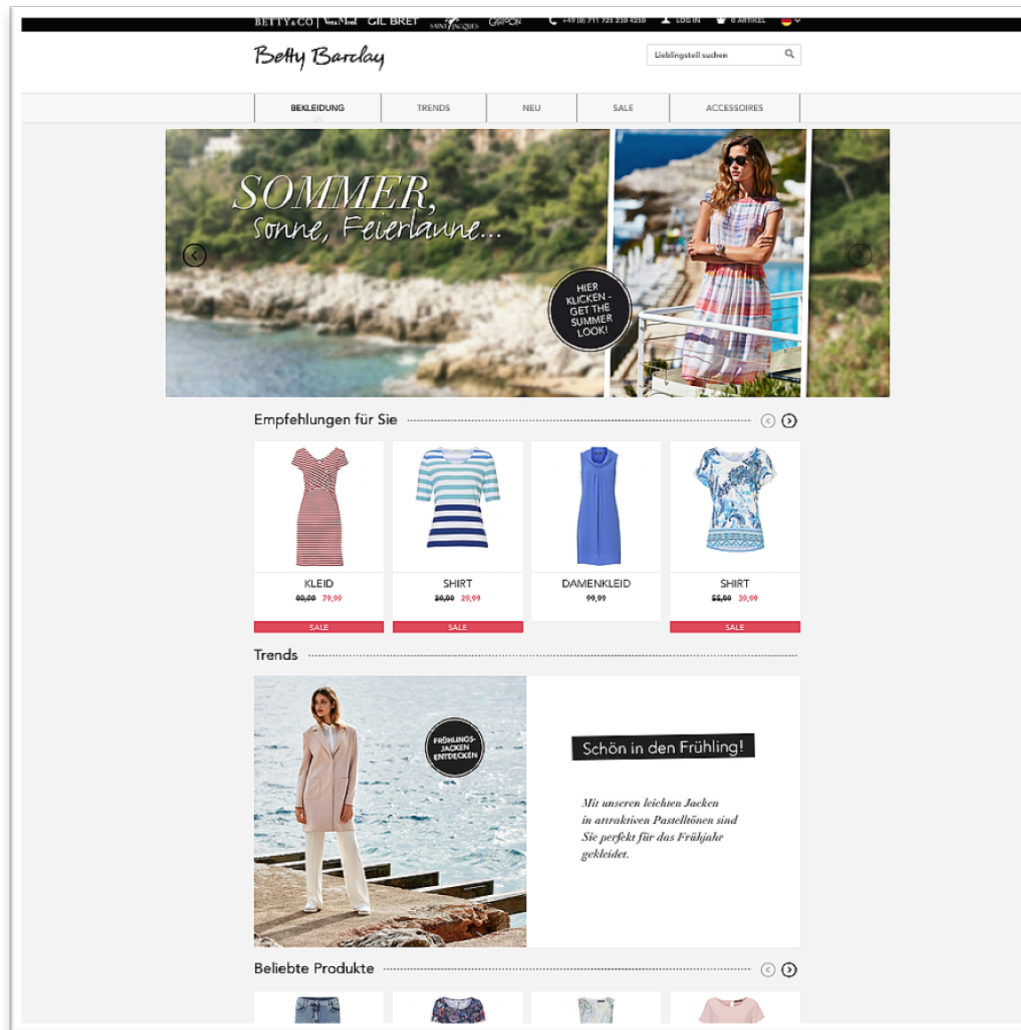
BETTY&CO Vera Mont GIL BRET SAINT JACQUES Gipsy +49 (0) 711 725 259 4259 LOG IN 0 ARTIKEL

Betty Barclay

Lieblingsteil suchen

BEKLEIDUNG TRENDS NEU SALE ACCESSOIRES

SOMMER, Sonne, Feierlaune...

HIER KLICKEN - GET THE SUMMER LOOK!

Empfehlungen für Sie

KLEID
~~89,99~~ 79,99
SALE

SHIRT
~~39,99~~ 29,99
SALE

DAMENKLEID
99,99

SHIRT
~~55,99~~ 39,99
SALE

Trends

FRÜHLINGS-JACKEN ENTDECKEN

Schön in den Frühling!

Mit unseren leichten Jacken in attraktiven Pastelltönen sind Sie perfekt für das Frühjahr gekleidet.

Beliebte Produkte